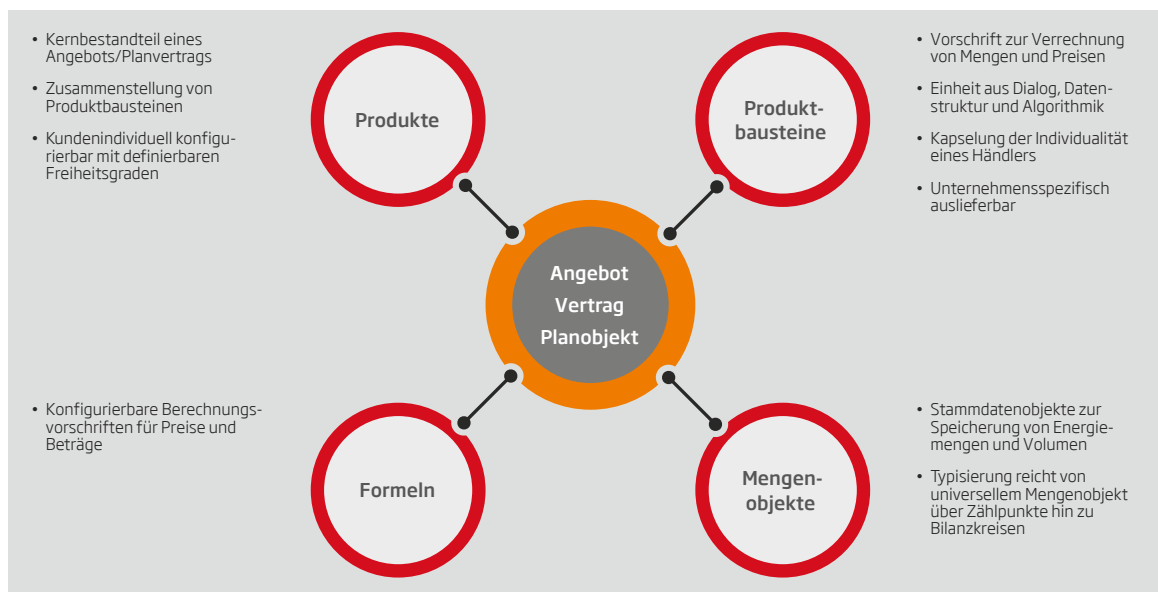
• Kernbestandteil eines Angebots/Planvertrags
• Zusammenstellung von Produktbausteinen
• Kundenindividuell konfigurierbar mit definierbaren Freiheitsgraden

Produkte

Produktbausteine

• Vorschrift zur Verrechnung von Mengen und Preisen
• Einheit aus Dialog, Datenstruktur und Algorithmik
• Kapselung der Individualität eines Händlers
• Unternehmensspezifisch auslieferbar

Angebot
Vertrag
Planobjekt

• Konfigurierbare Berechnungsvorschriften für Preise und Beträge

Formeln

Mengenobjekte

• Stammdatenobjekte zur Speicherung von Energiemengen und Volumen
• Typisierung reicht von universellem Mengenobjekt über Zählpunkte hin zu Bilanzkreisen